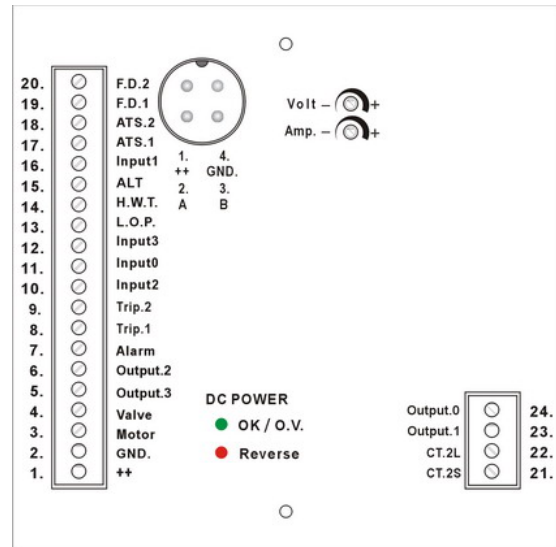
20. F.D.2
19. F.D.1
18. ATS.2
17. ATS.1
16. Input1
15. ALT
14. H.W.T.
13. L.O.P.
12. Input3
11. Input0
10. Input2
9. Trip.2
8. Trip.1
7. Alarm
6. Output.2
5. Output.3
4. Valve
3. Motor
2. GND.
1. ++

1. ++
2. A
4. GND.
3. B

Volt – +
Amp. – +

DC POWER
OK / O.V.
Reverse

Output.0 24.
Output.1 23.
CT.2L 22.
CT.2S 21.